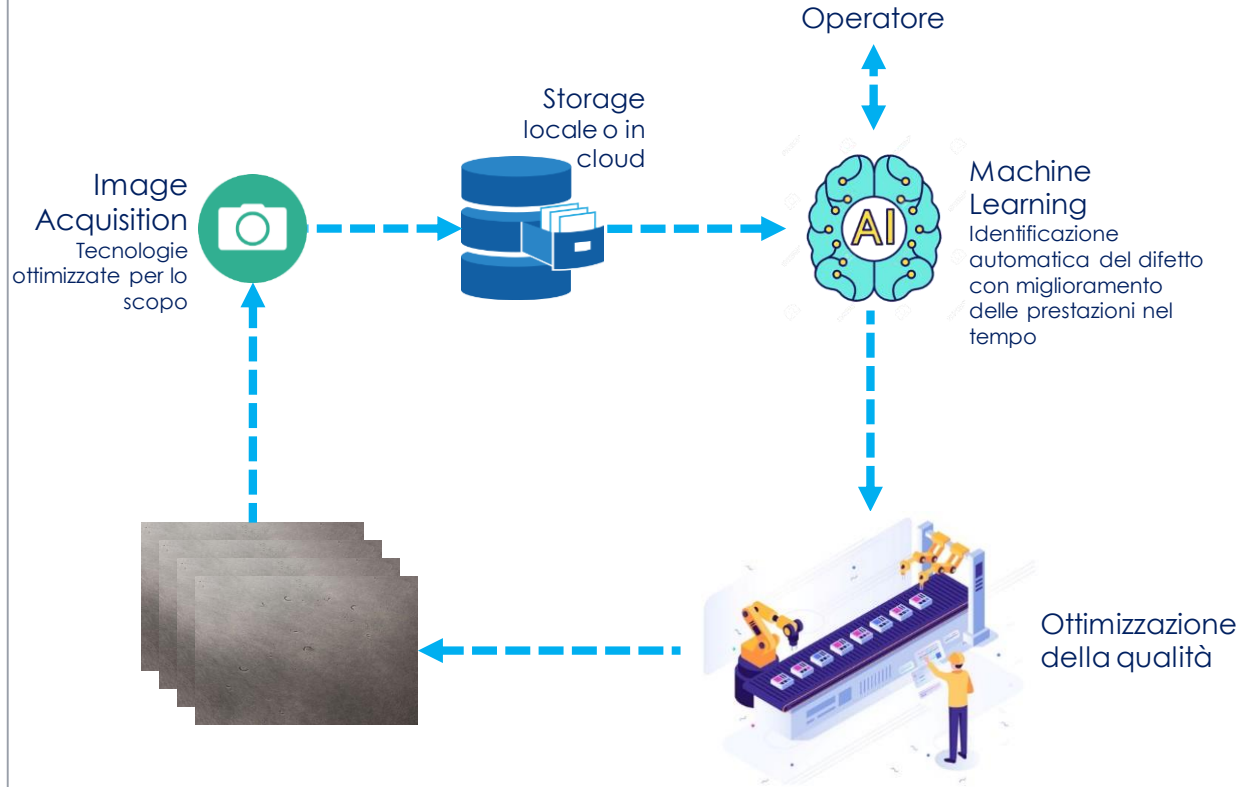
Operatore

Storage
locale o in cloud

Image Acquisition
Tecnologie ottimizzate per lo scopo

AI

Machine Learning
Identificazione automatica del difetto con miglioramento delle prestazioni nel tempo

Ottimizzazione della qualità